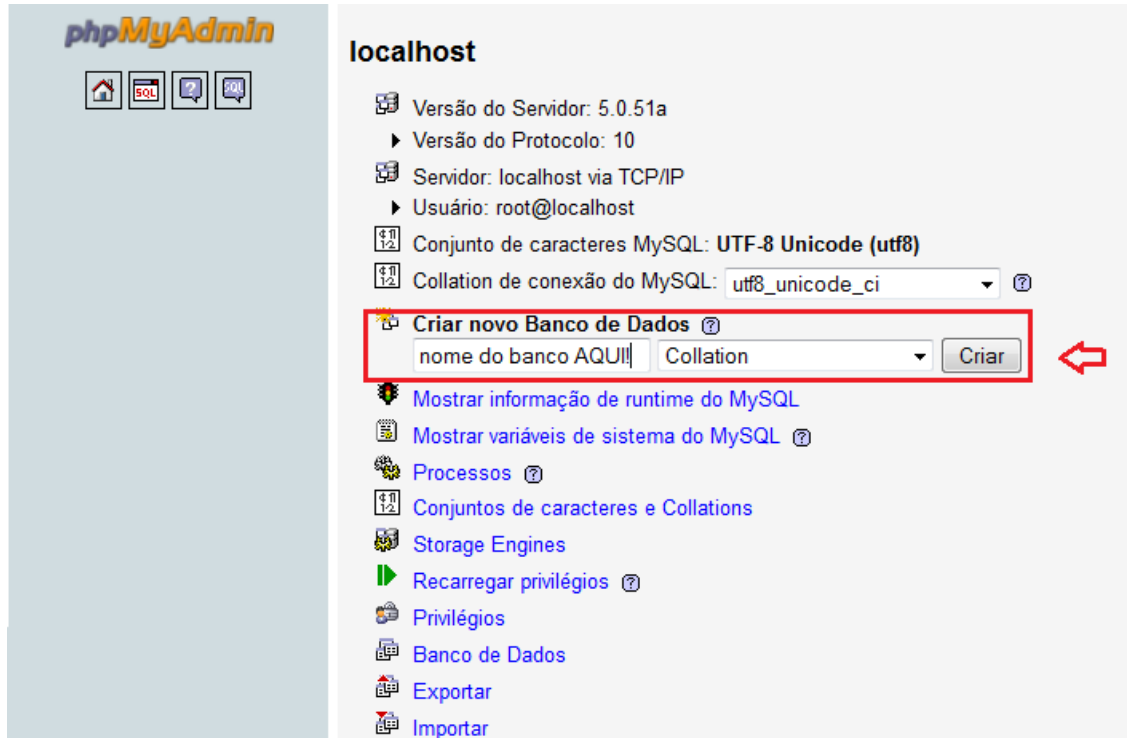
phpMyAdmin

SQL

localhost

Versão do Servidor: 5.0.51a

Versão do Protocolo: 10

Servidor: localhost via TCP/IP

Usuário: root@localhost

Conjunto de caracteres MySQL: **UTF-8 Unicode (utf8)**

Collation de conexão do MySQL: utf8_unicode_ci

**Criar novo Banco de Dados**

nome do banco AQUI! Collation Criar

Mostrar informação de runtime do MySQL

Mostrar variáveis de sistema do MySQL

Processos

Conjuntos de caracteres e Collations

Storage Engines

Recarregar privilégios

Privilégios

Banco de Dados

Exportar

Importar